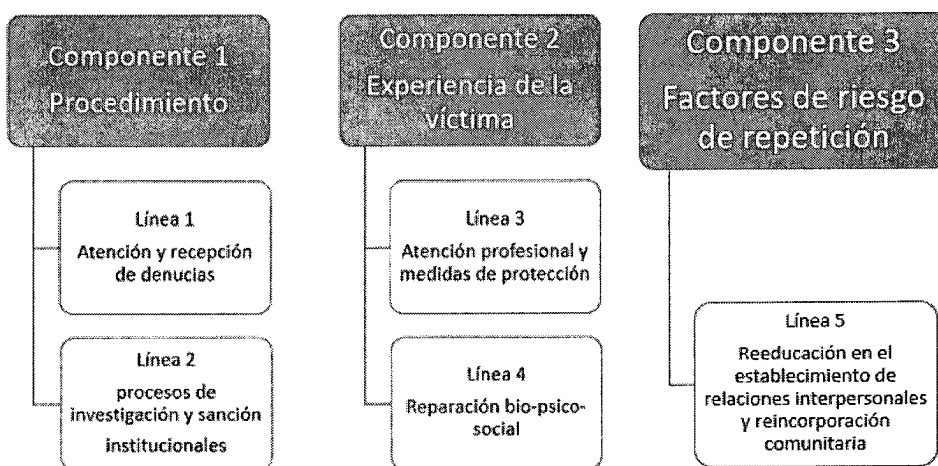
Componente 1
Procedimiento

Línea 1
Atención y recepción de denucias

Línea 2
procesos de investigación y sanción institucionales

Componente 2
Experiencia de la víctima

Línea 3
Atención profesional y medidas de protección

Línea 4
Reparación bio-psico-social

Componente 3
Factores de riesgo de repetición

Línea 5
Reeducación en el establecimiento de relaciones interpersonales y reincorporación comunitaria